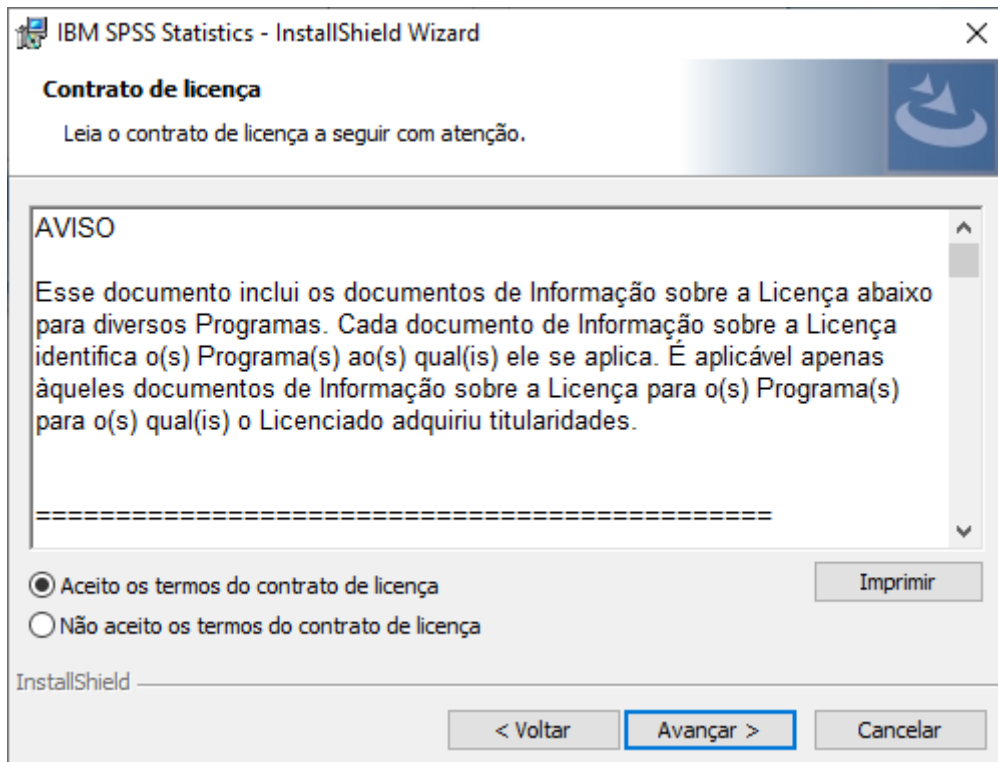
IBM SPSS Statistics - InstallShield Wizard

Contrato de licença

Leia o contrato de licença a seguir com atenção.

AVISO

Esse documento inclui os documentos de Informação sobre a Licença abaixo para diversos Programas. Cada documento de Informação sobre a Licença identifica o(s) Programa(s) ao(s) qual(is) ele se aplica. É aplicável apenas àqueles documentos de Informação sobre a Licença para o(s) Programa(s) para o(s) qual(is) o Licenciado adquiriu titularidades.

================================================

Aceito os termos do contrato de licença

Não aceito os termos do contrato de licença

Imprimir

InstallShield

< Voltar

Avançar >

Cancelar